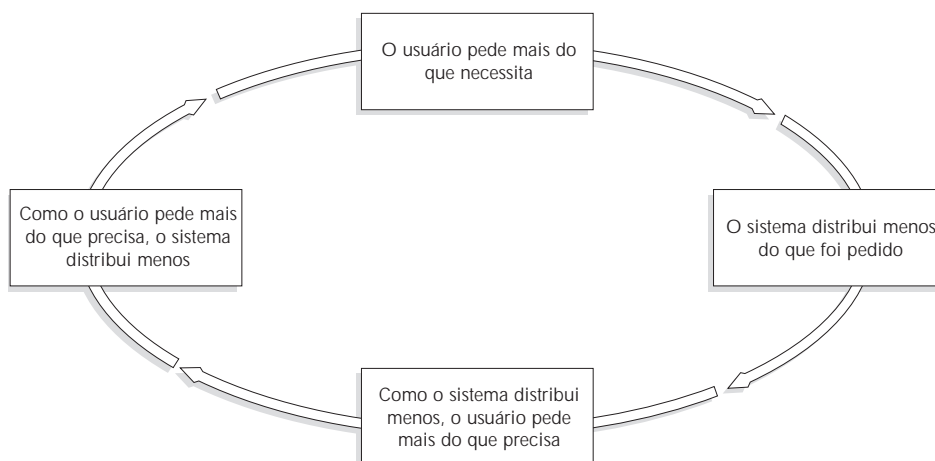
O usuário pede mais do que necessita

O sistema distribui menos do que foi pedido

Como o sistema distribui menos, o usuário pede mais do que precisa

Como o usuário pede mais do que precisa, o sistema distribui menos